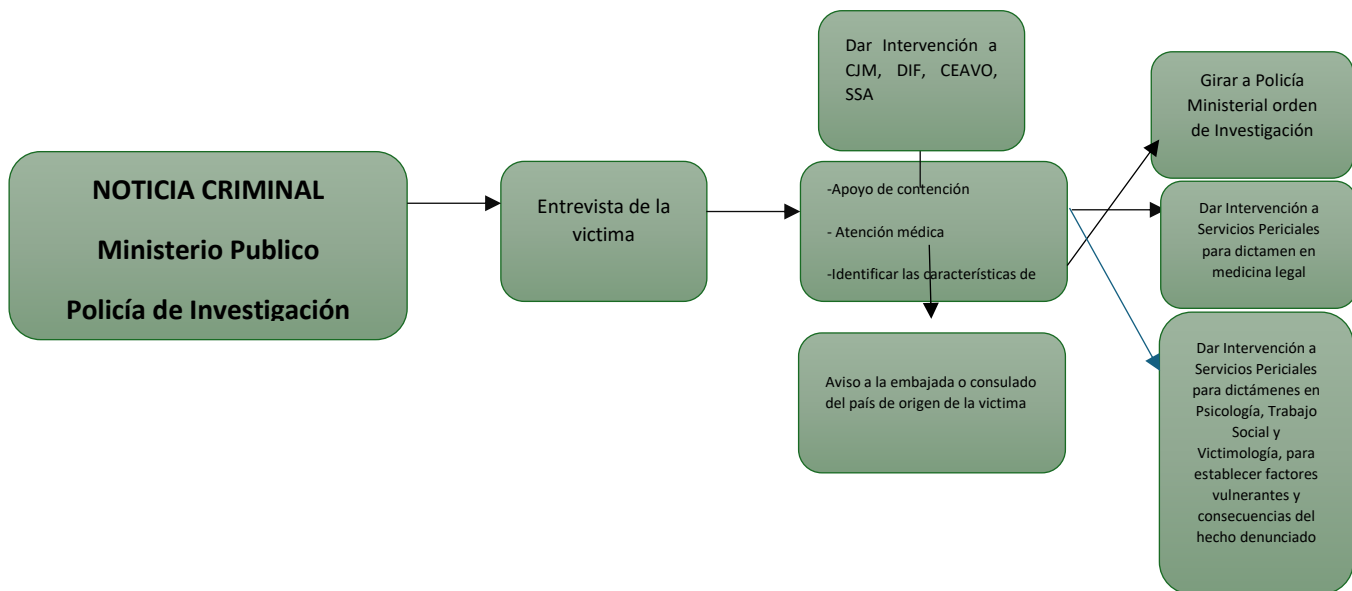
NOTICIA CRIMINAL

Ministerio Publico

Policía de Investigación

Entrevista de la victima

Dar Intervención a CJM, DIF, CEAVO, SSA

-Apoyo de contención

- Atención médica

-Identificar las características de

Aviso a la embajada o consulado del país de origen de la victima

Girar a Policía Ministerial orden de Investigación

Dar Intervención a Servicios Periciales para dictamen en medicina legal

Dar Intervención a Servicios Periciales para dictámenes en Psicología, Trabajo Social y Victimología, para establecer factores vulnerantes y consecuencias del hecho denunciado